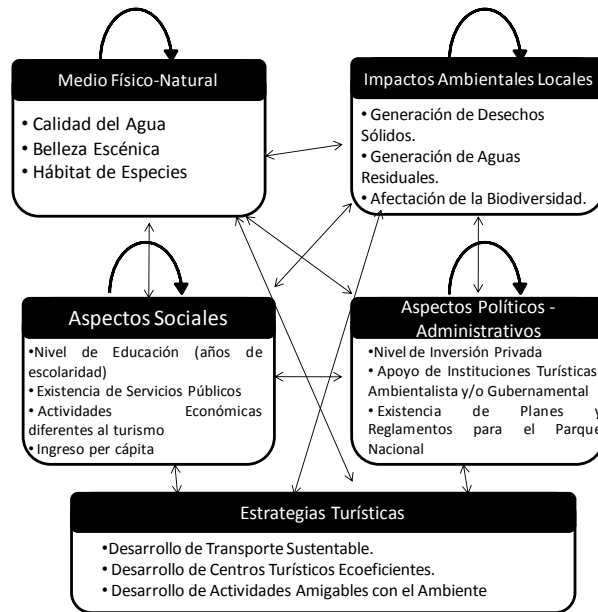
Medio Físico-Natural

• Calidad del Agua
• Belleza Escénica
• Hábitat de Especies

Impactos Ambientales Locales

• Generación de Desechos Sólidos.
• Generación de Aguas Residuales.
• Afectación de la Biodiversidad.

Aspectos Sociales

•Nivel de Educación (años de escolaridad)
• Existencia de Servicios Públicos
• Actividades Económicas diferentes al turismo
• Ingreso per cápita

Aspectos Políticos - Administrativos

•Nivel de Inversión Privada
• Apoyo de Instituciones Turísticas Ambientalista y/o Gubernamental
• Existencia de Planes y Reglamentos para el Parque Nacional

Estrategias Turísticas

•Desarrollo de Transporte Sustentable.
• Desarrollo de Centros Turísticos Ecoeficientes.
• Desarrollo de Actividades Amigables con el Ambiente